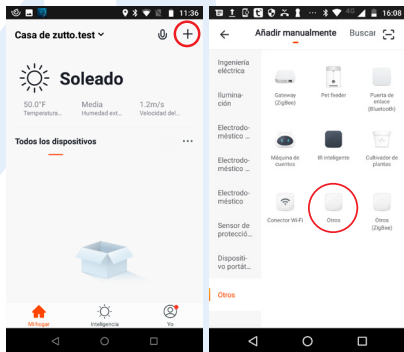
11:36

Casa de zutto.test

Soleado

50.0°F
Temperatura...

Media
Humedad ext...

1.2m/s
Velocidad del...

Todos los dispositivos

Mi hogar

Inteligencia

Yo

16:08

Añadir manualmente

Buscar

Ingeniería eléctrica

Iluminación

Electrodoméstico...

Electrodoméstico...

Electrodoméstico

Sensor de protecció...

Dispositivo portát...

Otros

Gateway (ZigBee)

Pet feeder

Puerta de enlace (Bluetooth)

Máquina de cuentos

IR inteligente

Cultivador de plantas

Conector Wi-Fi

Otros

Otros (ZigBee)